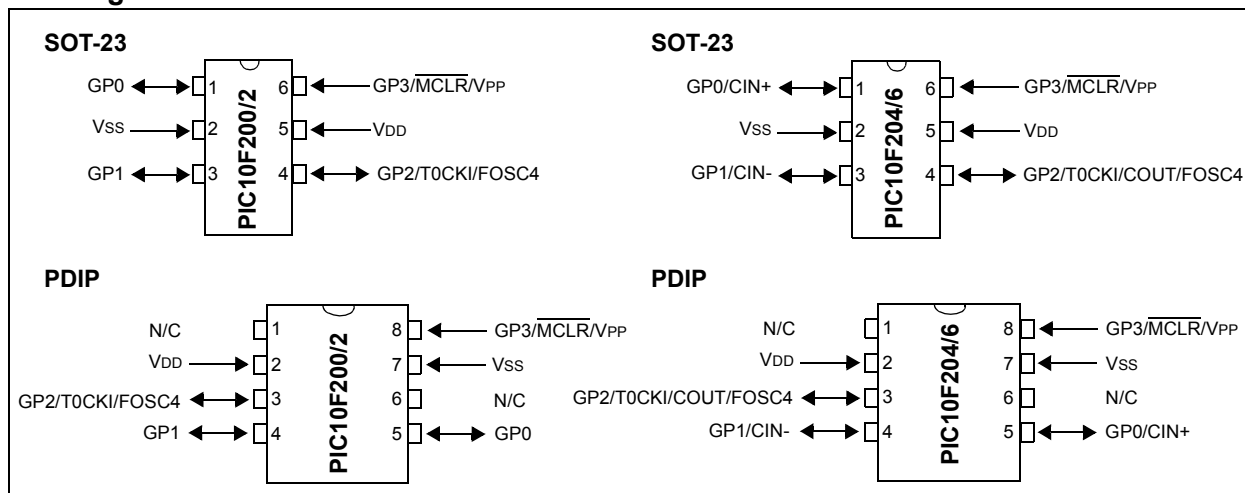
SOT-23

GP0 1
Vss 2
GP1 3
PIC10F200/2
6 GP3/$\overline{MCLR}$/VPP
5 VDD
4 GP2/T0CKI/FOSC4

SOT-23

GP0/CIN+ 1
Vss 2
GP1/CIN- 3
PIC10F204/6
6 GP3/$\overline{MCLR}$/VPP
5 VDD
4 GP2/T0CKI/COUT/FOSC4

PDIP

N/C 1
VDD 2
GP2/T0CKI/FOSC4 3
GP1 4
PIC10F200/2
8 GP3/$\overline{MCLR}$/VPP
7 Vss
6 N/C
5 GP0

PDIP

N/C 1
VDD 2
GP2/T0CKI/COUT/FOSC4 3
GP1/CIN- 4
PIC10F204/6
8 GP3/$\overline{MCLR}$/VPP
7 Vss
6 N/C
5 GP0/CIN+